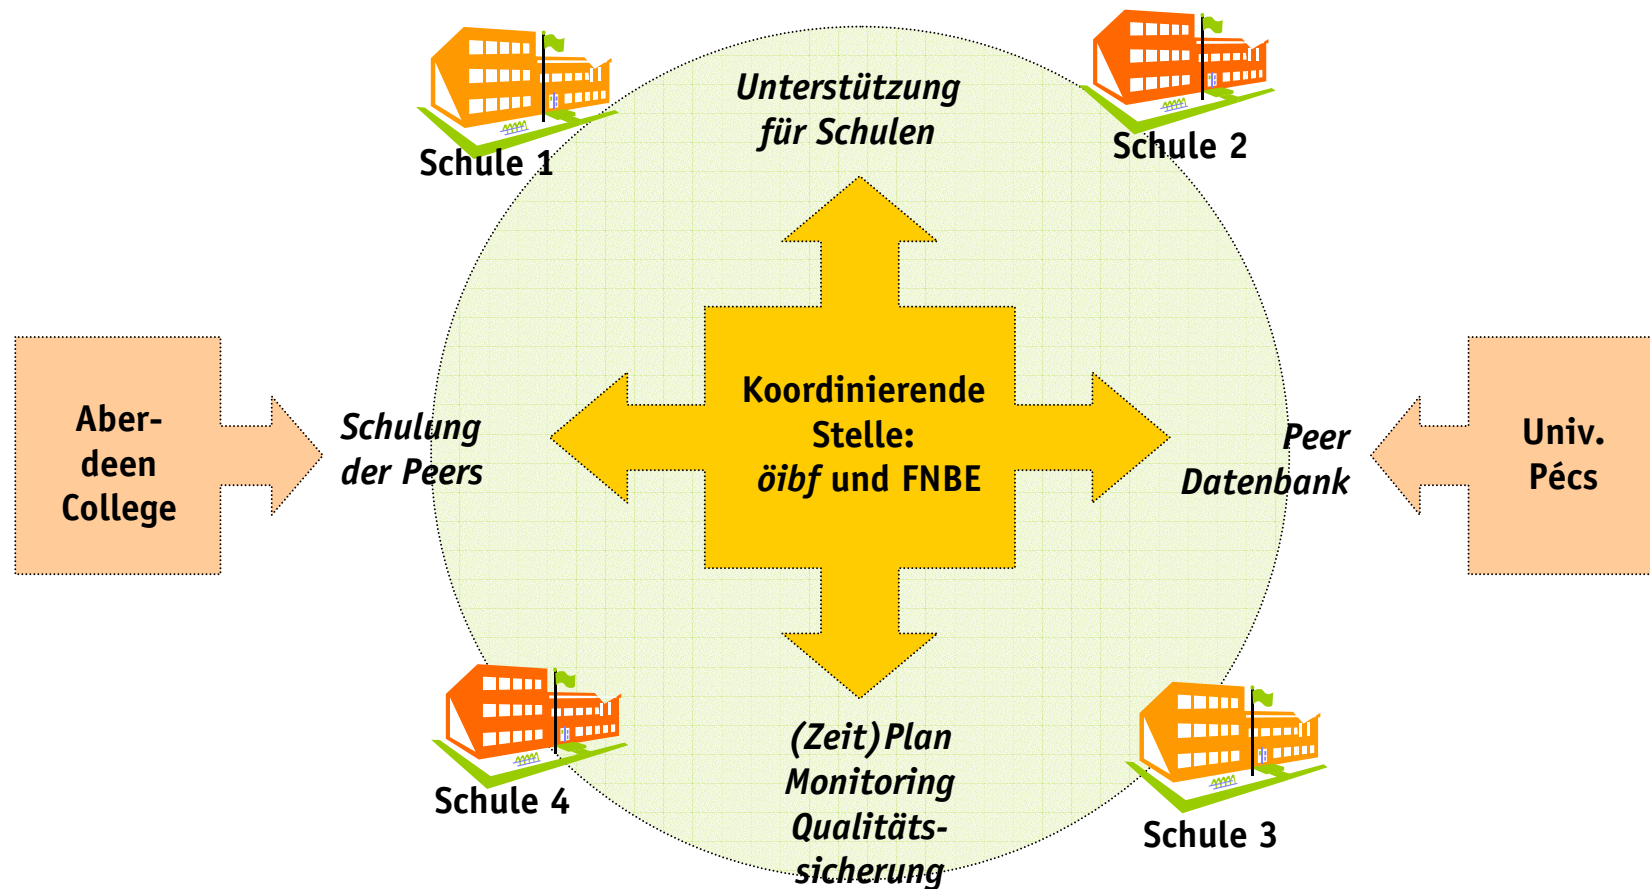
Schule 1

Unterstützung für Schulen

Schule 2

Aber-deen College

Schulung der Peers

Koordinierende Stelle: *öibf* und FNBE

Peer Datenbank

Univ. Pécs

Schule 4

(Zeit)Plan Monitoring Qualitäts-sicherung

Schule 3